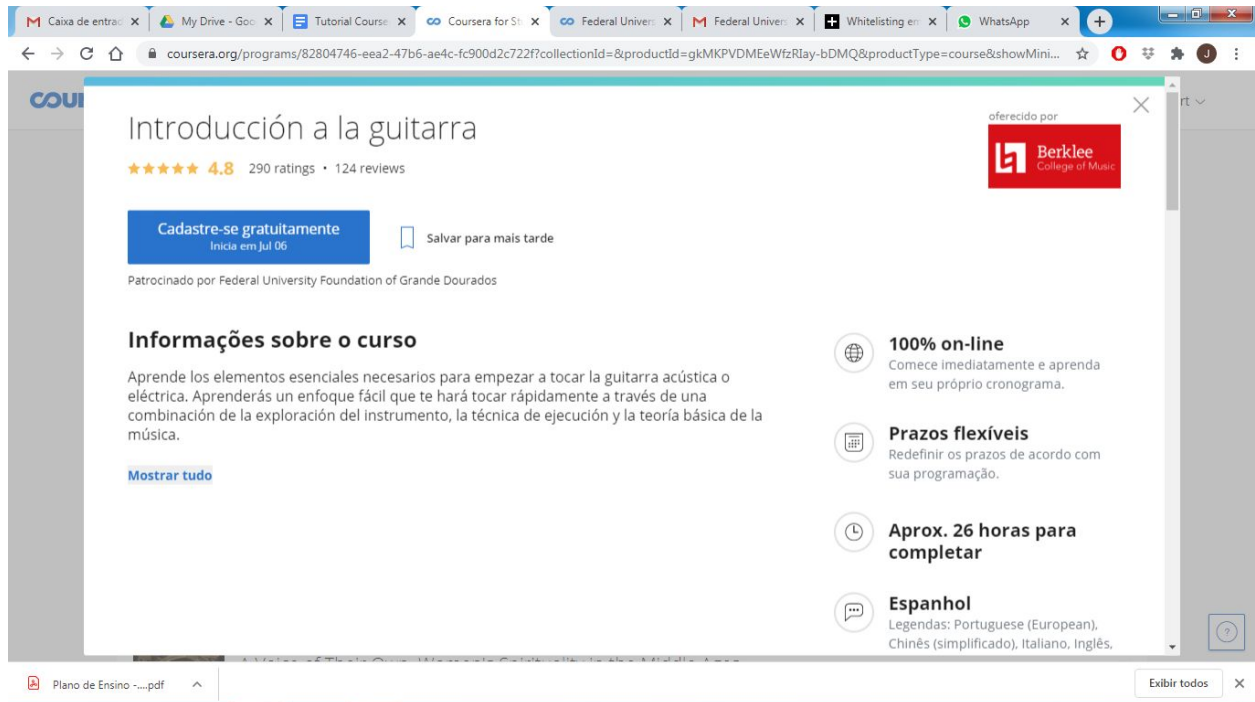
Caixa de entrad ×
My Drive - Goo ×
Tutorial Course ×
Coursera for St ×
Federal Univers ×
Federal Univers ×
Whitelisting en ×
WhatsApp ×

coursera.org/programs/82804746-eea2-47b6-ae4c-fc900d2c722f?collectionId=&productId=gkMKPVDMEeWfzRIay-bDMQ&productType=course&showMini...

COU

rt

Introducción a la guitarra

★★★★★ 4.8 290 ratings • 124 reviews

oferecido por

Berklee College of Music

Cadastre-se gratuitamente
Inicia em Jul 06

Salvar para mais tarde

Patrocinado por Federal University Foundation of Grande Dourados

Informações sobre o curso

Aprende los elementos esenciales necesarios para empezar a tocar la guitarra acústica o eléctrica. Aprenderás un enfoque fácil que te hará tocar rápidamente a través de una combinación de la exploración del instrumento, la técnica de ejecución y la teoría básica de la música.

Mostrar tudo

100% on-line
Comece imediatamente e aprenda em seu próprio cronograma.

Prazos flexíveis
Redefinir os prazos de acordo com sua programação.

Aprox. 26 horas para completar

Espanhol
Legendas: Portuguese (European), Chinês (simplificado), Italiano, Inglês,

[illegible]

Plano de Ensino -....pdf

Exibir todos